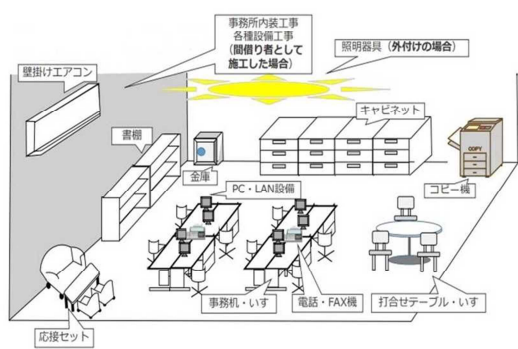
事務所内装工事
各種設備工事
（間仕切りとして施工した場合）

照明器具（外付けの場合）

壁掛けエアコン

キャビネット

書棚

COPY

金庫

コピー機

PC・LAN設備

事務机・いす

電話・FAX機

打合せテーブル・いす

応接セット